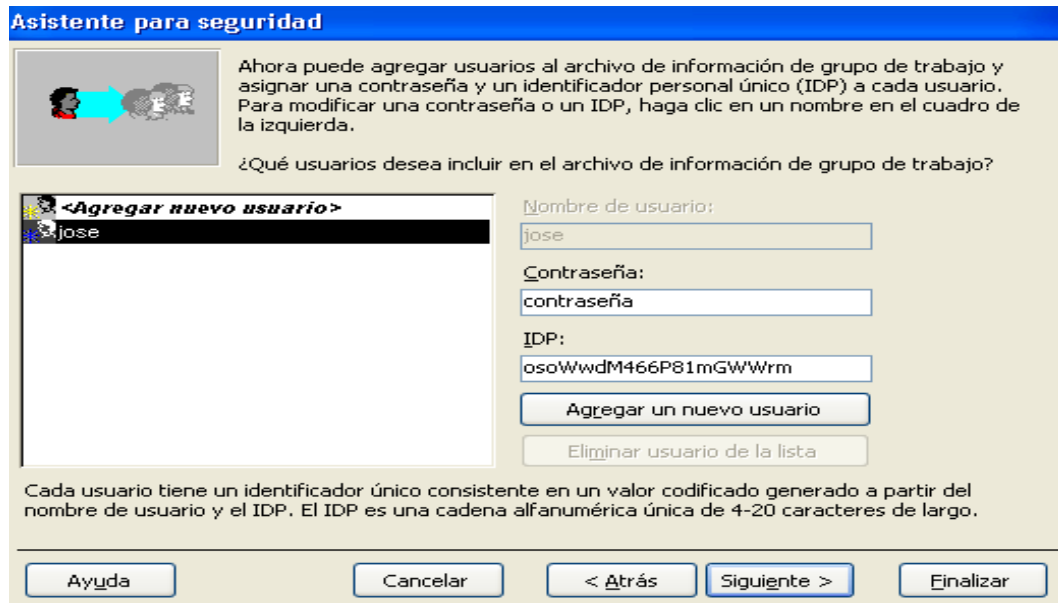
Asistente para seguridad

Ahora puede agregar usuarios al archivo de información de grupo de trabajo y asignar una contraseña y un identificador personal único (IDP) a cada usuario. Para modificar una contraseña o un IDP, haga clic en un nombre en el cuadro de la izquierda.

¿Qué usuarios desea incluir en el archivo de información de grupo de trabajo?

<Agregar nuevo usuario>
jose

Nombre de usuario:
jose
Contraseña:
contraseña
IDP:
osoWwdM466P81mGWWrm
Agregar un nuevo usuario
Eliminar usuario de la lista

Cada usuario tiene un identificador único consistente en un valor codificado generado a partir del nombre de usuario y el IDP. El IDP es una cadena alfanumérica única de 4-20 caracteres de largo.

Ayuda
Cancelar
< Atrás
Siguiente >
Finalizar